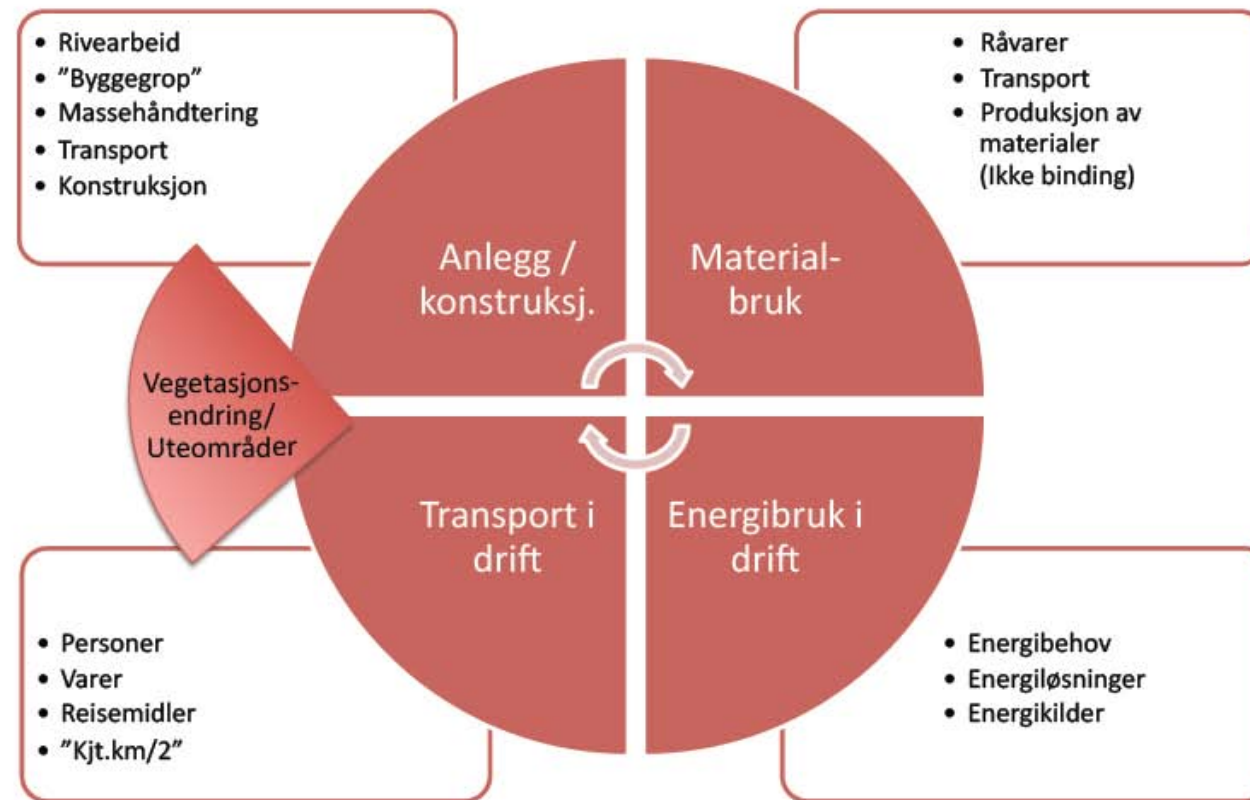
- Rivearbeid
- "Byggegrop"
- Massehåndtering
- Transport
- Konstruksjon

- Råvarer
- Transport
- Produksjon av materialer (Ikke binding)

Anlegg / konstruksj.

Material-bruk

Vegetasjons-endring/ Uteområder

Transport i drift

Energibruk i drift

- Personer
- Varer
- Reisemidler
- "Kjt.km/2"

- Energibehov
- Energiløsninger
- Energikilder